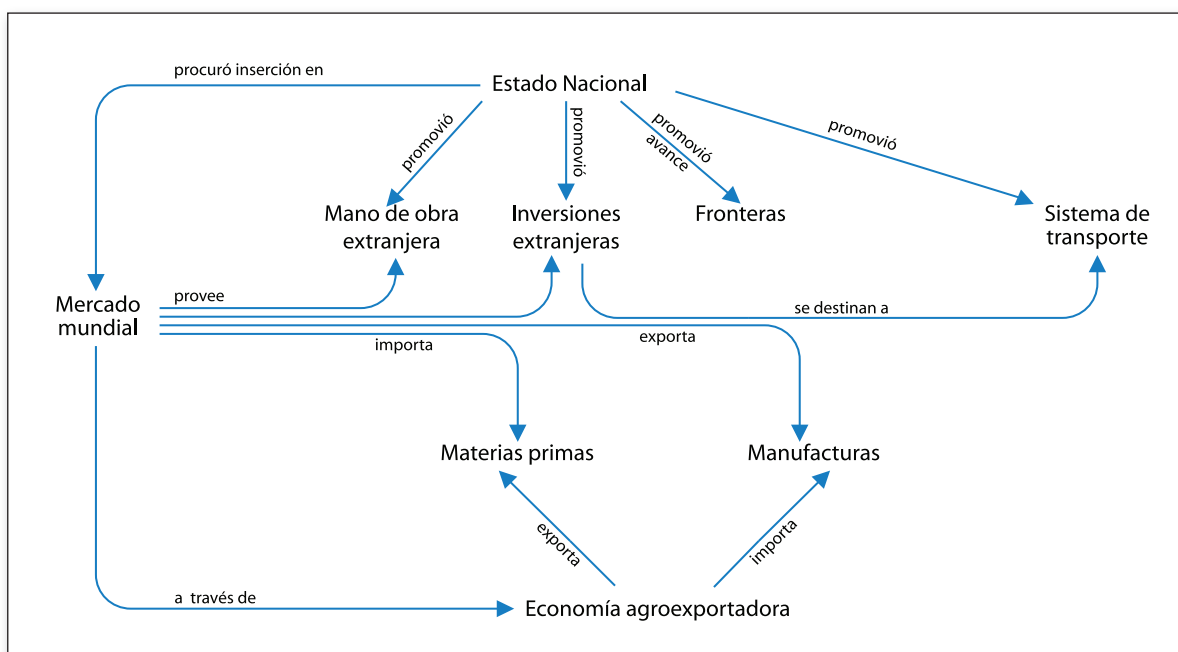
procuró inserción en

Estado Nacional

promovió

promovió

promovió
avance

promovió

Mano de obra extranjera

Inversiones extranjeras

Fronteras

Sistema de transporte

Mercado mundial

provee

se destinan a

importa

exporta

Materias primas

Manufacturas

exporta

importa

a través de

Economía agroexportadora